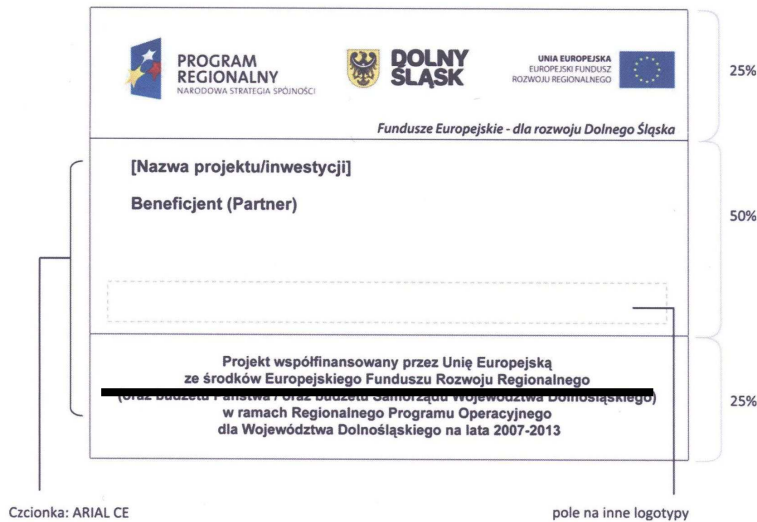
PROGRAM REGIONALNY
NARODOWA STRATEGIA SPÓJNOŚCI

DOLNY ŚLĄSK

UNIA EUROPEJSKA
EUROPEJSKI FUNDUSZ ROZWOJU REGIONALNEGO

25%

Fundusze Europejskie - dla rozwoju Dolnego Śląska

[Nazwa projektu/inwestycji]

Beneficjent (Partner)

50%

Projekt współfinansowany przez Unię Europejską ze środków Europejskiego Funduszu Rozwoju Regionalnego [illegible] w ramach Regionalnego Programu Operacyjnego dla Województwa Dolnośląskiego na lata 2007-2013

25%

Czcionka: ARIAL CE

pole na inne logotypy